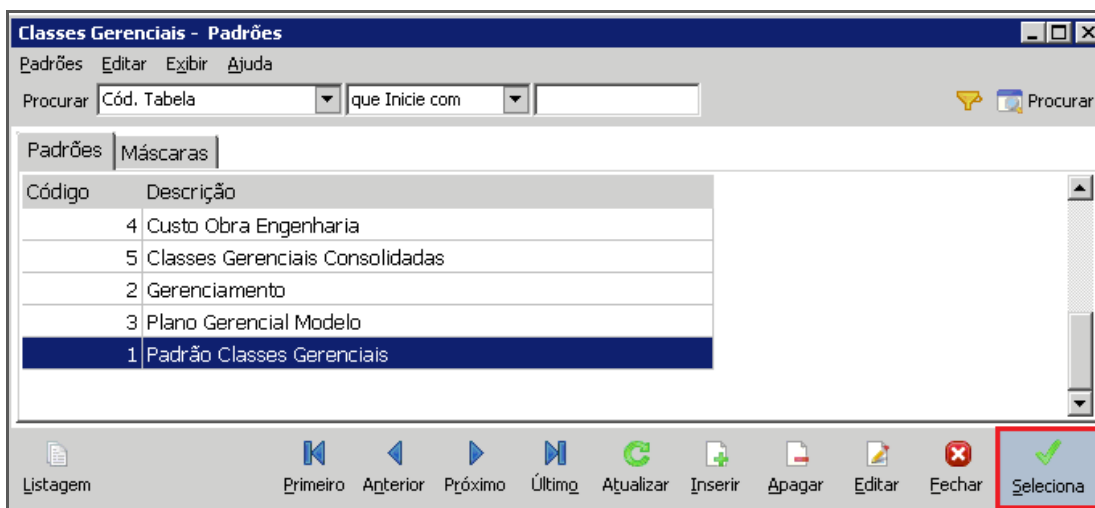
Classes Gerenciais - Padrões

Padrões Editar Exibir Ajuda

Procurar Cód. Tabela que Inicie com Procurar

Padrões Máscaras

| Código | Descrição |
|---|---|
| 4 | Custo Obra Engenharia |
| 5 | Classes Gerenciais Consolidadas |
| 2 | Gerenciamento |
| 3 | Plano Gerencial Modelo |
| 1 | Padrão Classes Gerenciais |

Listagem Primeiro Anterior Próximo Último Atualizar Inserir Apagar Editar Fechar Seleciona